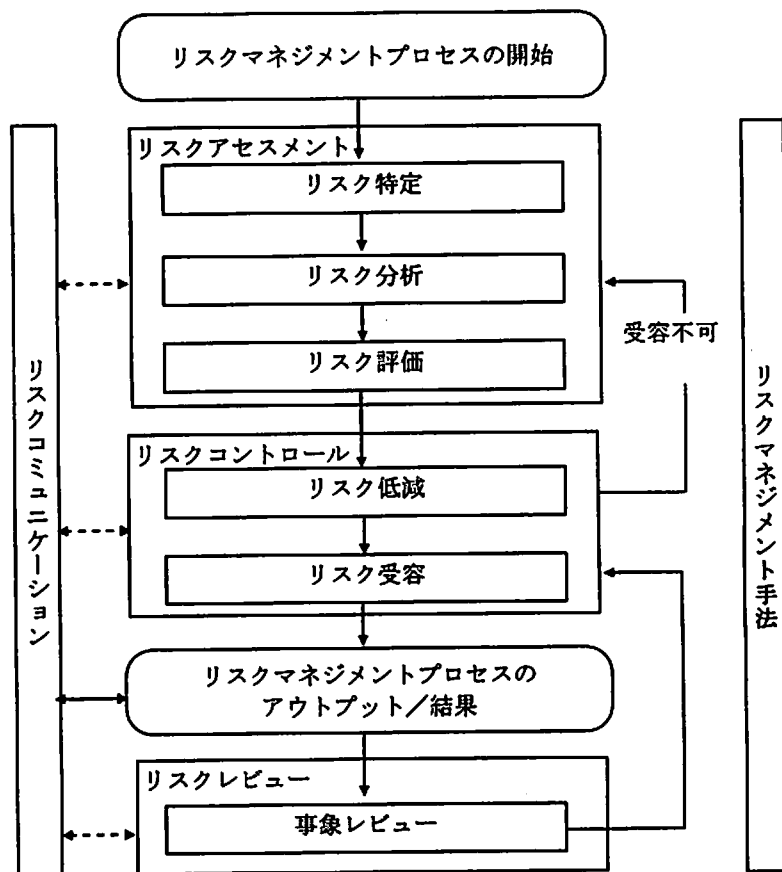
リスクマネジメントプロセスの開始

リスクアセスメント

リスク特定

リスク分析

リスク評価

受容不可

リスクコントロール

リスク低減

リスク受容

リスクマネジメントプロセスのアウトプット／結果

リスクレビュー

事象レビュー

リスクコミュニケーション

リスクマネジメント手法